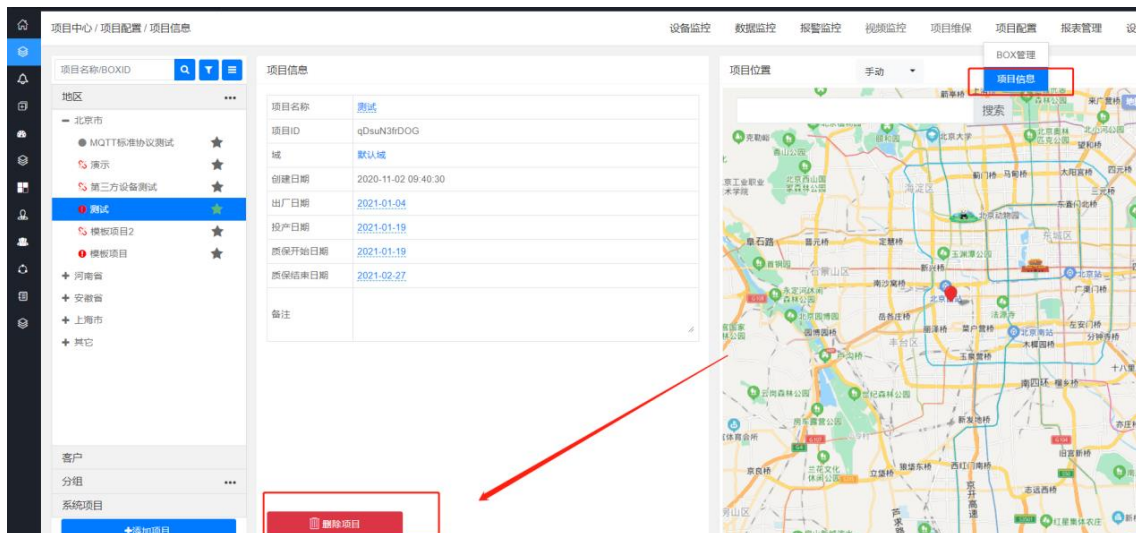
项目中心 / 项目配置 / 项目信息

设备监控 数据监控 报警监控 视频监控 项目维保 项目配置 报表管理 设

BOX管理
项目信息

项目名称/BOXID

地区
− 北京市
MQTT标准协议测试
演示
第三方设备测试
测试
模板项目2
模板项目
+ 河南省
+ 安徽省
+ 上海市
+ 其它

客户
分组
系统项目
+添加项目

项目信息

| 项目名称 | 测试 |
|---|---|
| 项目ID | qDsuN3frDOG |
| 域 | 默认域 |
| 创建日期 | 2020-11-02 09:40:30 |
| 出厂日期 | 2021-01-04 |
| 投产日期 | 2021-01-19 |
| 质保开始日期 | 2021-01-19 |
| 质保结束日期 | 2021-02-27 |
| 备注 | |

删除项目

项目位置 手动

搜索

新華书店 北京大学 北京工业职业技术学院 北京西山国家森林公园 青山公园 北京动物园 海淀区 马甸桥 太阳宫桥 三元桥 东直门北桥 东城区 北京站 广渠门桥 石景山区 首钢园 八宝山 新兴桥 玉渊潭公园 南沙窝桥 北京市 北京西站 法源寺 西城区 左安门桥 丰台区 北京南站 木樨园桥 分钟寺桥 玉泉营桥 南四环 十八里 大兴 新发地桥 京良桥 立德桥 西红门南桥 志远西桥 红星美凯龙 丰台区 园博园 莲花池 首钢 大红门 北四环 望和桥 四元桥